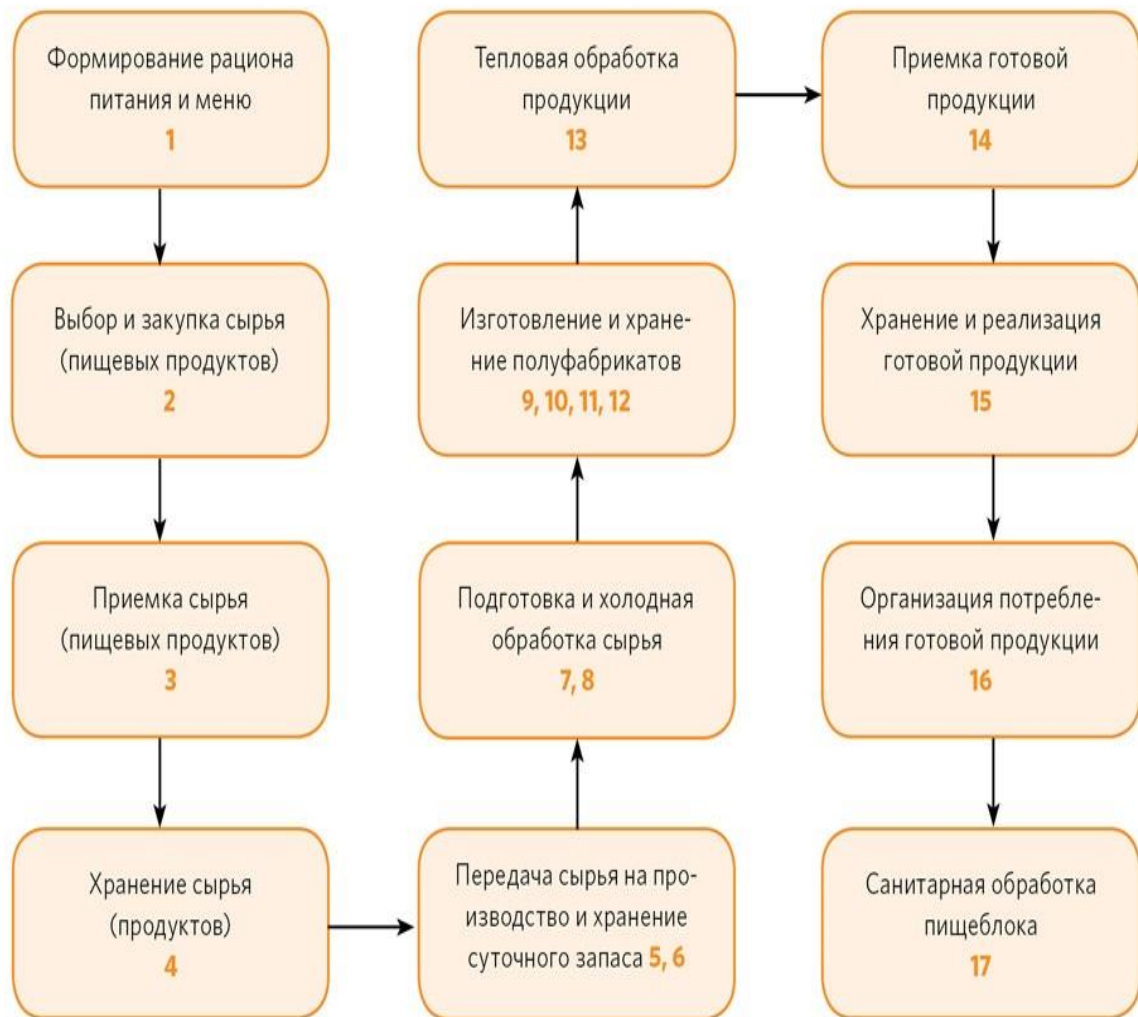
Формирование рациона питания и меню
1

Выбор и закупка сырья (пищевых продуктов)
2

Приемка сырья (пищевых продуктов)
3

Хранение сырья (продуктов)
4

Передача сырья на производство и хранение суточного запаса 5, 6

Подготовка и холодная обработка сырья
7, 8

Изготовление и хранение полуфабрикатов
9, 10, 11, 12

Тепловая обработка продукции
13

Приемка готовой продукции
14

Хранение и реализация готовой продукции
15

Организация потребления готовой продукции
16

Санитарная обработка пищеблока
17